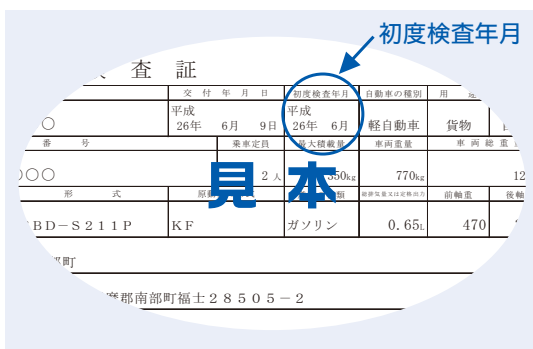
初度検査年月

査 証

交 付 年 月 日

初度検査年月

自動車の種別

用 途

〇

平成 26年 6月 9日

平成 26年 6月

軽自動車

貨物

番 号

乗車定員

最大積載量

車両重量

車両総重量

〇〇〇

2人

350kg

770kg

見本

形 式

原動機

燃料の種類

総排気量又は定格出力

前軸重

後軸重

BD−S211P

KF

ガソリン

0.65L

470

部町

磨郡南部町福士28505−2